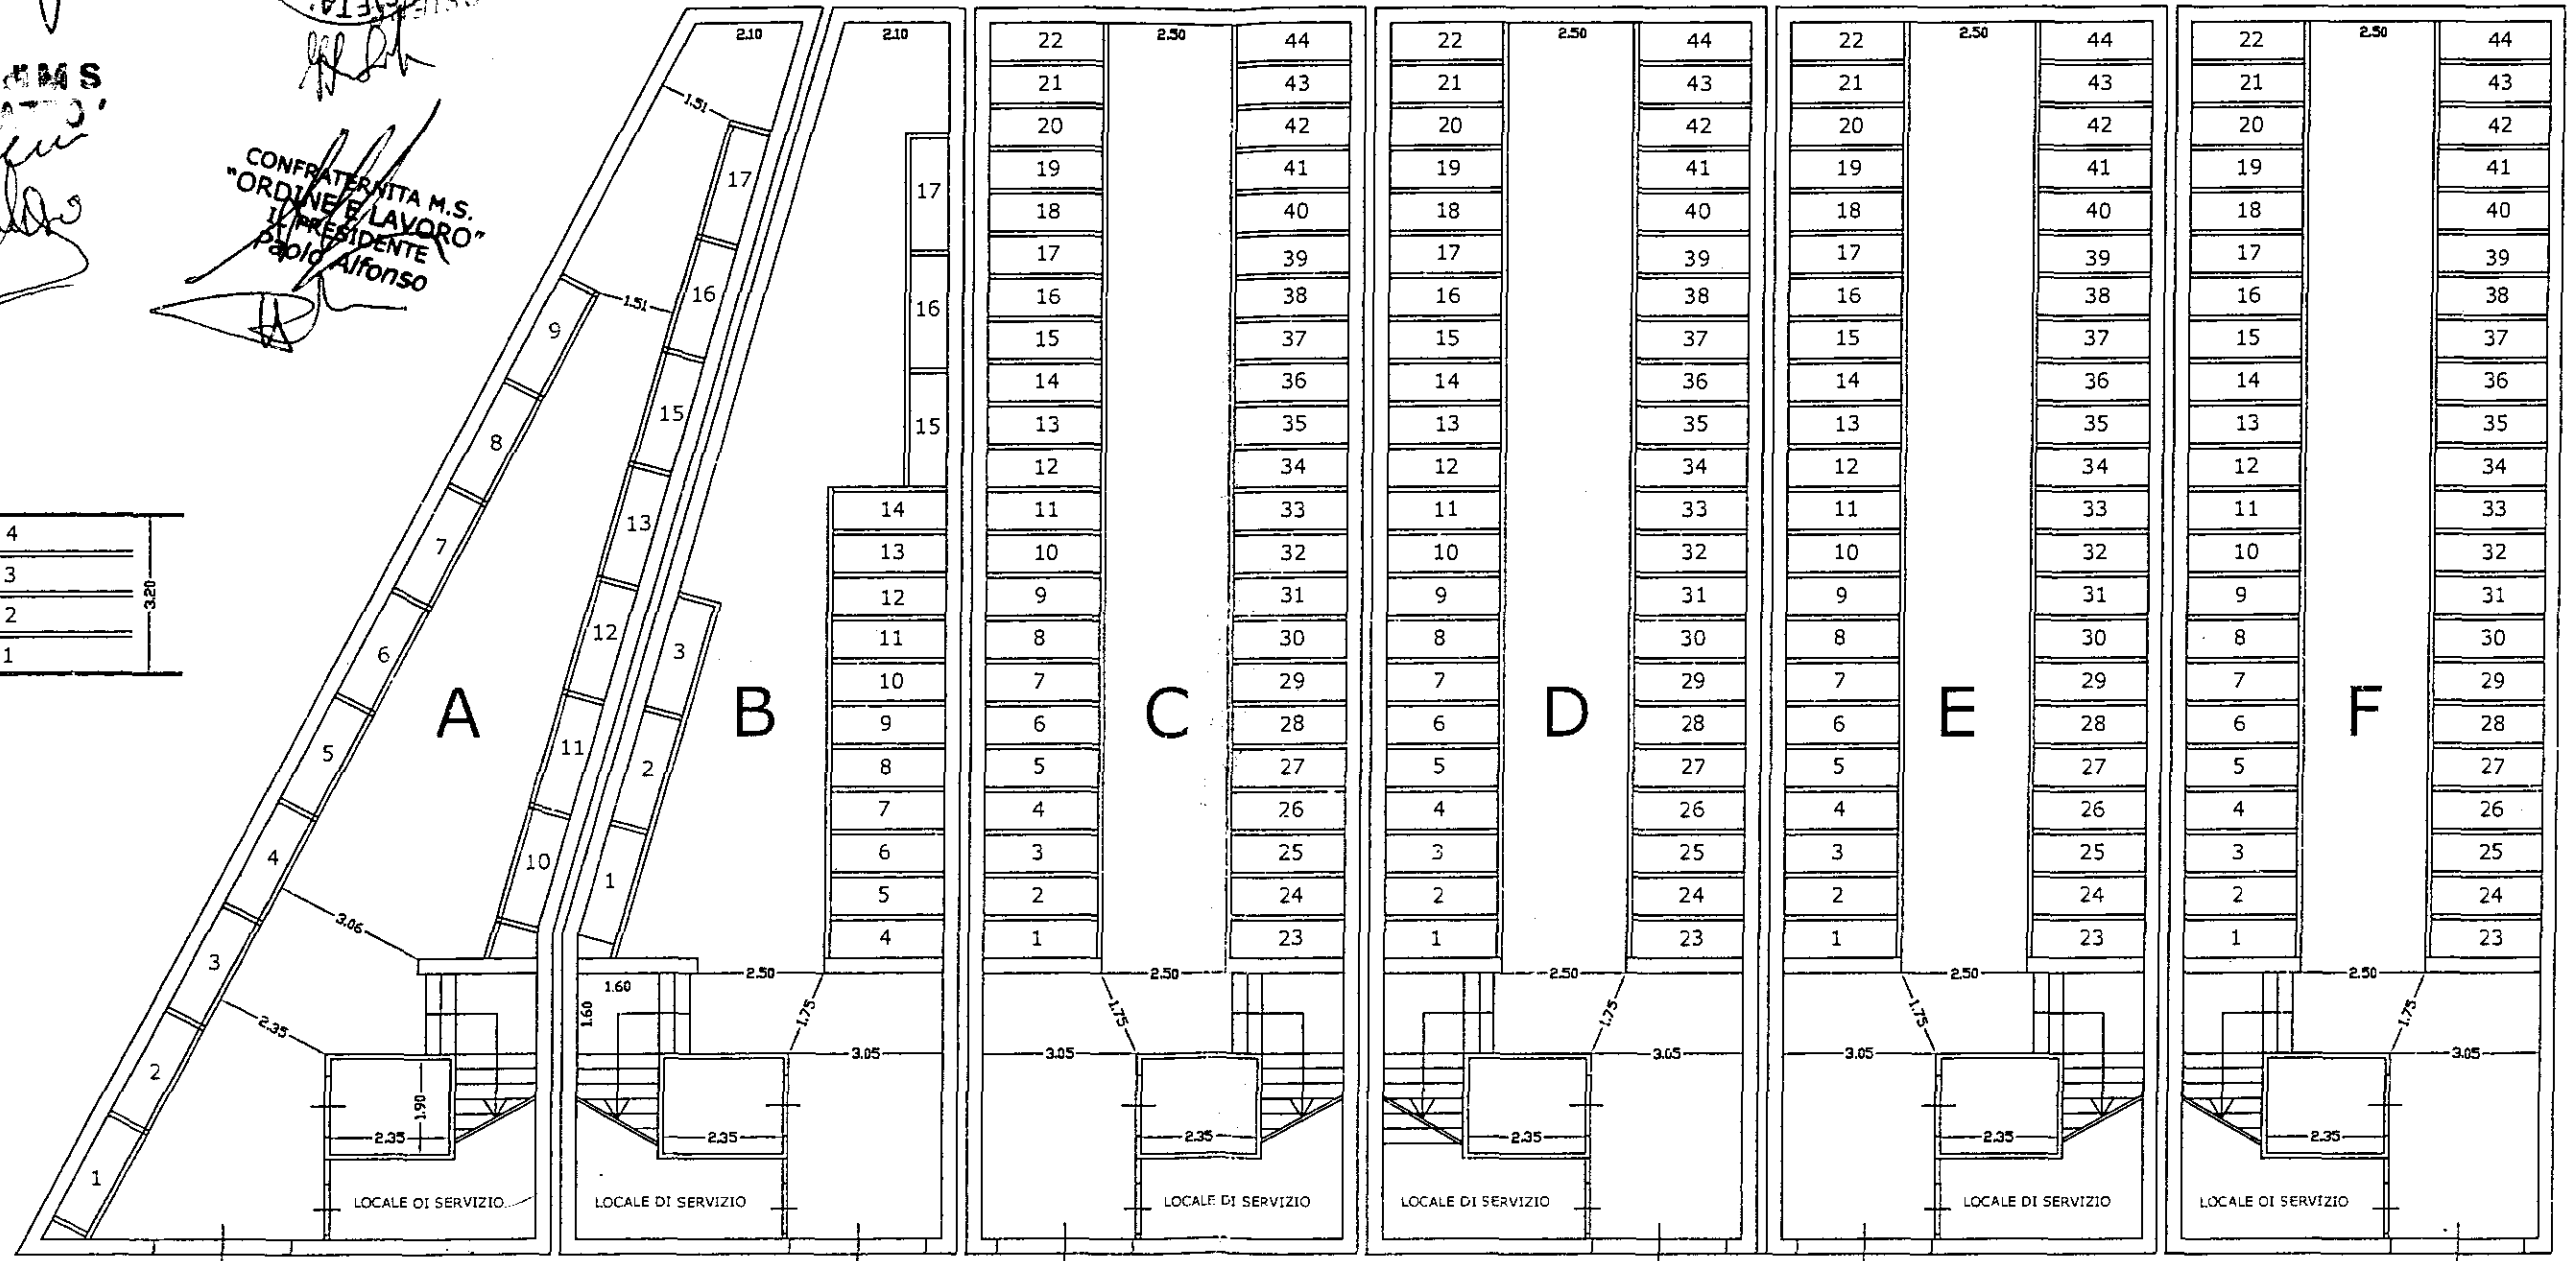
M S

CONFRATERNITA M.S.
"ORDINE E LAVORO"
IL PRESIDENTE
Paolo Alfonso

4
3
2
1
3.20

2.10
1.51
17
16
15
13
12
11
10
1.51
9
8
7
6
5
4
3
2
1
3.06
2.35
1.90
2.35
A
LOCALE OI SERVIZIO

2.10
17
16
15
14
13
12
11
10
9
8
7
6
5
4
3
2
1
B
1.60
1.60
2.50
1.75
3.05
2.35
LOCALE DI SERVIZIO

2.50
22 21 20 19 18 17 16 15 14 13 12 11 10 9 8 7 6 5 4 3 2 1
44 43 42 41 40 39 38 37 36 35 34 33 32 31 30 29 28 27 26 25 24 23
C
2.50
1.75
3.05
2.35
LOCALE DI SERVIZIO

2.50
22 21 20 19 18 17 16 15 14 13 12 11 10 9 8 7 6 5 4 3 2 1
44 43 42 41 40 39 38 37 36 35 34 33 32 31 30 29 28 27 26 25 24 23
D
2.50
1.75
3.05
2.35
LOCALE DI SERVIZIO

2.50
22 21 20 19 18 17 16 15 14 13 12 11 10 9 8 7 6 5 4 3 2 1
44 43 42 41 40 39 38 37 36 35 34 33 32 31 30 29 28 27 26 25 24 23
E
2.50
1.75
3.05
2.35
LOCALE DI SERVIZIO

2.50
22 21 20 19 18 17 16 15 14 13 12 11 10 9 8 7 6 5 4 3 2 1
44 43 42 41 40 39 38 37 36 35 34 33 32 31 30 29 28 27 26 25 24 23
F
2.50
1.75
3.05
2.35
LOCALE OI SERVIZIO